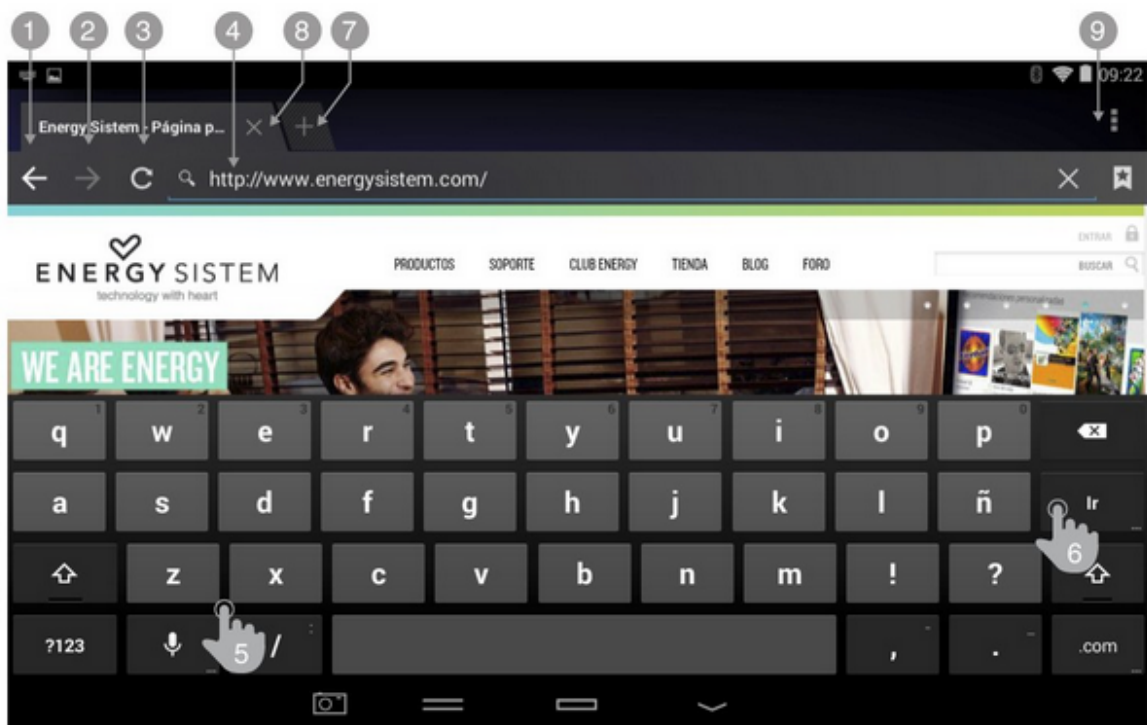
1 2 3 4 8 7 9

09:22

Energy Sistem - Página p...

http://www.energysistem.com/

ENERGY SISTEM
technology with heart

PRODUCTOS SOPORTE CLUB ENERGY TIENDA BLOG FORO

ENTRAR
BUSCAR

WE ARE ENERGY

q 1 w 2 e 3 r 4 t 5 y 6 u 7 i 8 o 9 p 0

a s d f g h j k l ñ Ir

z x c v b n m ! ?

?123 / , . .com

5 6